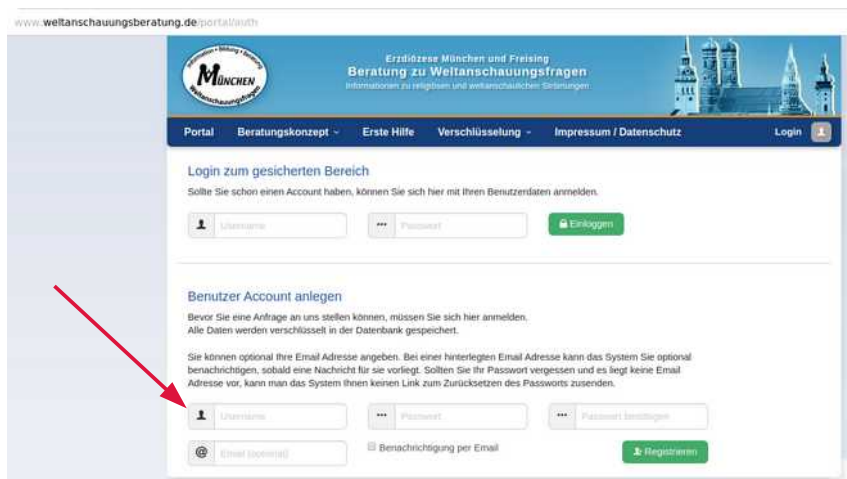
www.weltanschauungsberatung.de/portal/auth

Information • Bildung • Beratung
MÜNCHEN
Weltanschauungsfragen

Erzdiözese München und Freising
Beratung zu Weltanschauungsfragen
Informationen zu religiösen und weltanschaulichen Strömungen

Portal Beratungskonzept Erste Hilfe Verschlüsselung Impressum / Datenschutz Login

Login zum gesicherten Bereich
Sollte Sie schon einen Account haben, können Sie sich hier mit Ihren Benutzerdaten anmelden.

Username Passwort Einloggen

Benutzer Account anlegen
Bevor Sie eine Anfrage an uns stellen können, müssen Sie sich hier anmelden.
Alle Daten werden verschlüsselt in der Datenbank gespeichert.

Sie können optional Ihre Email Adresse angeben. Bei einer hinterlegten Email Adresse kann das System Sie optional benachrichtigen, sobald eine Nachricht für sie vorliegt. Sollten Sie Ihr Passwort vergessen und es liegt keine Email Adresse vor, kann man das System Ihnen keinen Link zum Zurücksetzen des Passworts zusenden.

Username Passwort Passwort bestätigen

Email (optional) Benachrichtigung per Email Registrieren